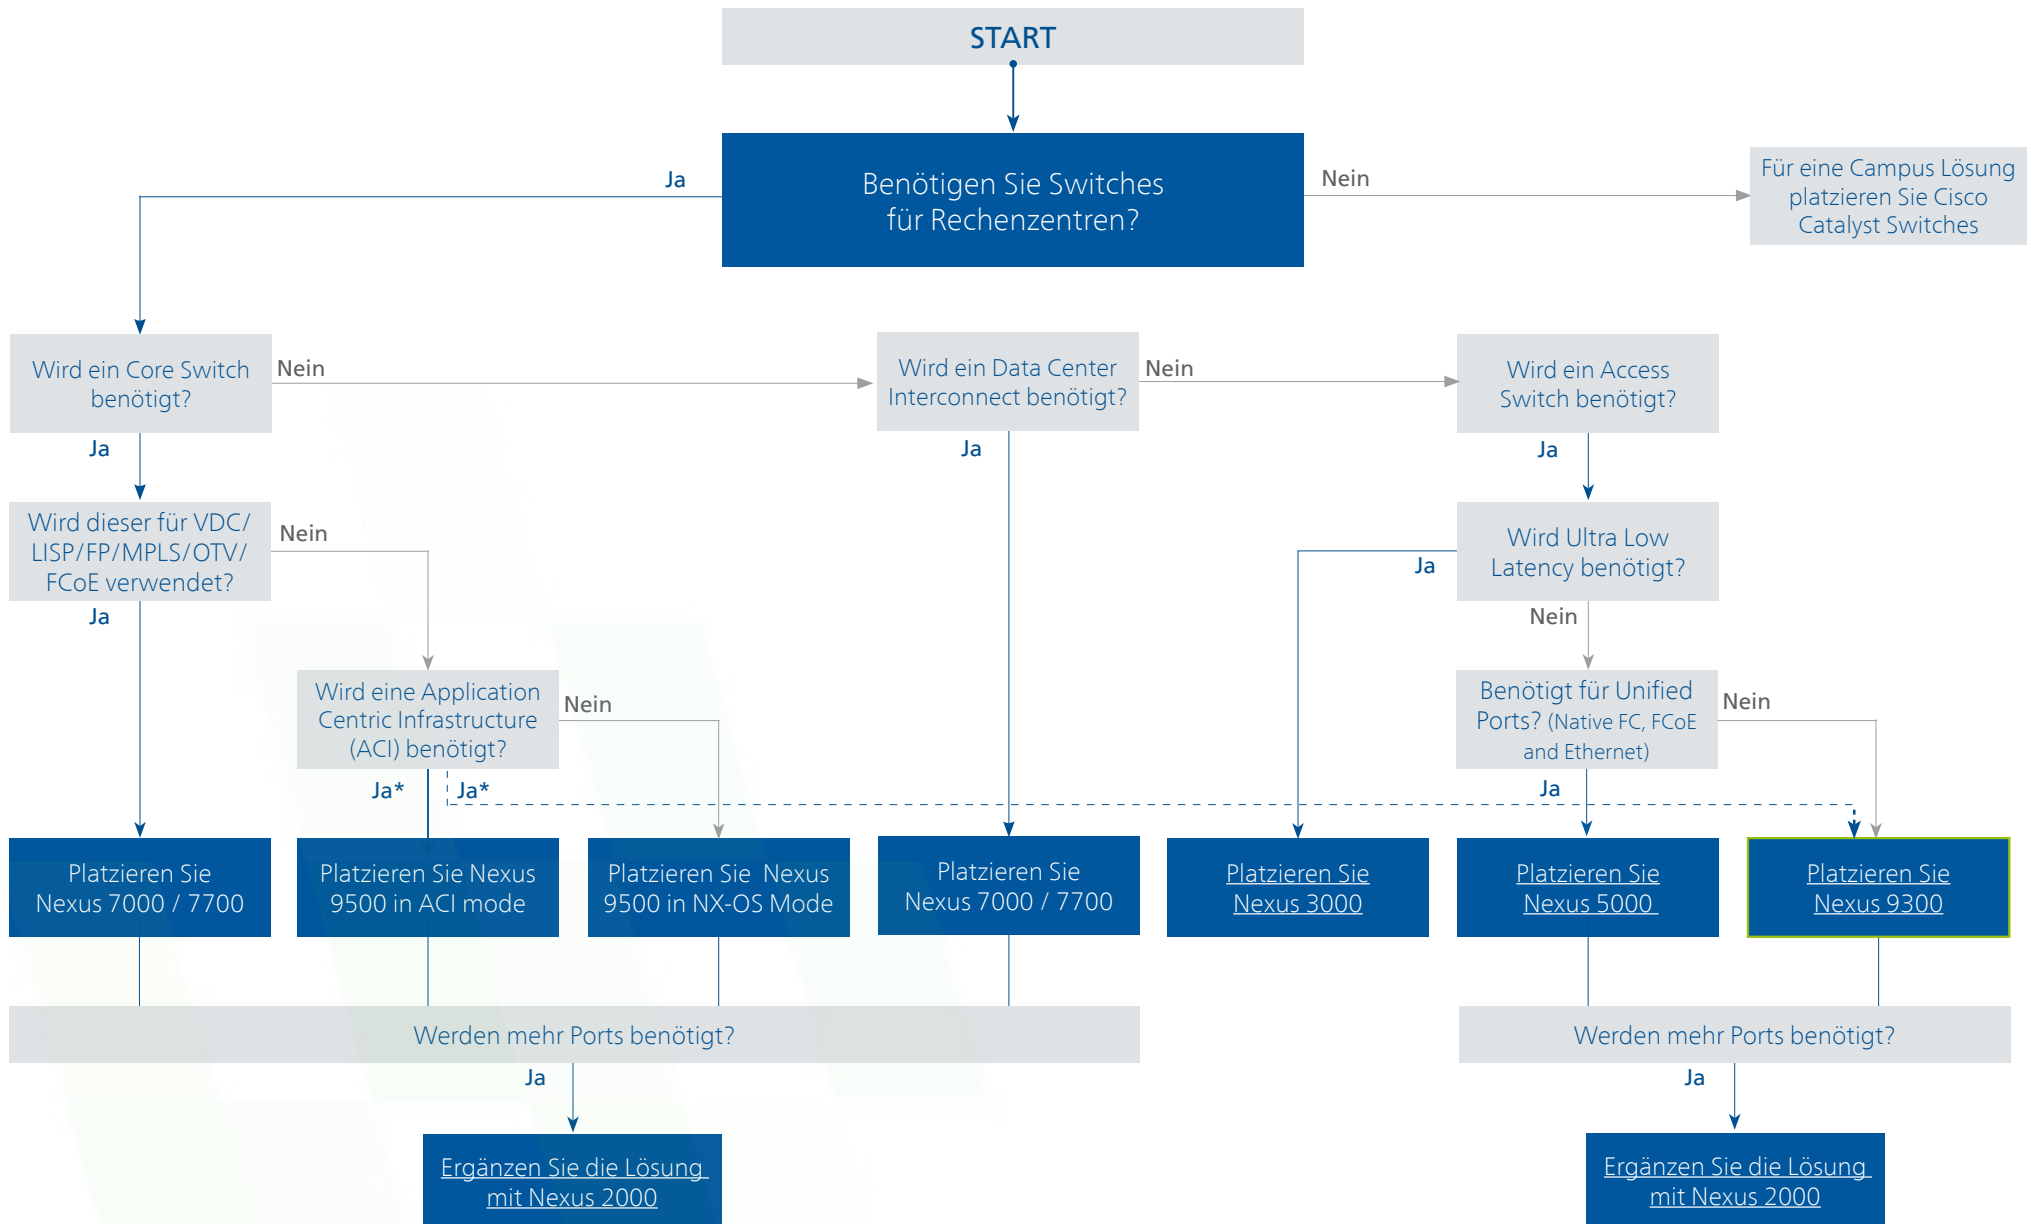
START

Benötigen Sie Switches für Rechenzentren?

Ja

Nein

Für eine Campus Lösung platzieren Sie Cisco Catalyst Switches

Wird ein Core Switch benötigt?

Nein

Wird ein Data Center Interconnect benötigt?

Nein

Wird ein Access Switch benötigt?

Ja

Ja

Ja

Wird dieser für VDC/ LISP/FP/MPLS/OTV/ FCoE verwendet?

Nein

Wird Ultra Low Latency benötigt?

Ja

Ja

Nein

Wird eine Application Centric Infrastructure (ACI) benötigt?

Nein

Benötigt für Unified Ports? (Native FC, FCoE and Ethernet)

Nein

Ja*

Ja*

Ja

Platzieren Sie Nexus 7000 / 7700

Platzieren Sie Nexus 9500 in ACI mode

Platzieren Sie Nexus 9500 in NX-OS Mode

Platzieren Sie Nexus 7000 / 7700

Platzieren Sie Nexus 3000

Platzieren Sie Nexus 5000

Platzieren Sie Nexus 9300

Werden mehr Ports benötigt?

Werden mehr Ports benötigt?

Ja

Ja

Ergänzen Sie die Lösung mit Nexus 2000

Ergänzen Sie die Lösung mit Nexus 2000